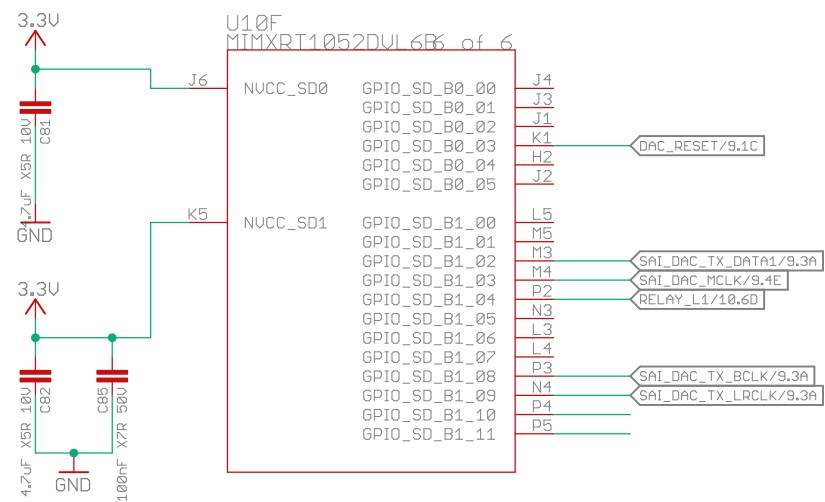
3.3V

C81
X5R 10V
4.7uF
GND

3.3V

C82
X5R 10V
4.7uF

C85
X7R 50V
100nF

GND

U10F
MIMXRT1052DVL6B 6 of 6

| Pin | Name | Name | Pin |
|---|---|---|---|
| J6 | NVCC_SD0 | GPIO_SD_B0_00 | J4 |
| | | GPIO_SD_B0_01 | J3 |
| | | GPIO_SD_B0_02 | J1 |
| | | GPIO_SD_B0_03 | K1 |
| | | GPIO_SD_B0_04 | H2 |
| | | GPIO_SD_B0_05 | J2 |
| K5 | NVCC_SD1 | GPIO_SD_B1_00 | L5 |
| | | GPIO_SD_B1_01 | M5 |
| | | GPIO_SD_B1_02 | M3 |
| | | GPIO_SD_B1_03 | M4 |
| | | GPIO_SD_B1_04 | P2 |
| | | GPIO_SD_B1_05 | N3 |
| | | GPIO_SD_B1_06 | L3 |
| | | GPIO_SD_B1_07 | L4 |
| | | GPIO_SD_B1_08 | P3 |
| | | GPIO_SD_B1_09 | N4 |
| | | GPIO_SD_B1_10 | P4 |
| | | GPIO_SD_B1_11 | P5 |

DAC_RESET/9.1C
SAI_DAC_TX_DATA1/9.3A
SAI_DAC_MCLK/9.4E
RELAY_L1/10.6D
SAI_DAC_TX_BCLK/9.3A
SAI_DAC_TX_LRCLK/9.3A